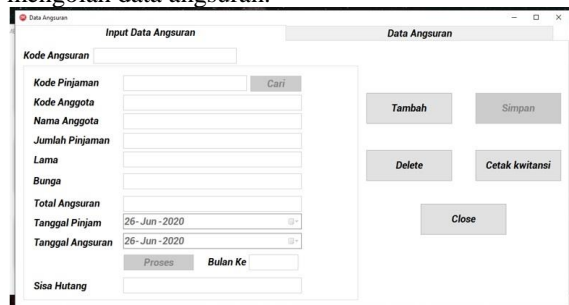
mengolah data angsuran.

Data Angsuran

Input Data Angsuran

Data Angsuran

Kode Angsuran

Kode Pinjaman

Cari

Kode Anggota

Nama Anggota

Jumlah Pinjaman

Lama

Bunga

Total Angsuran

Tanggal Pinjam 26-Jun-2020

Tanggal Angsuran 26-Jun-2020

Proses

Bulan Ke

Sisa Hutang

Tambah

Simpan

Delete

Cetak kwitansi

Close